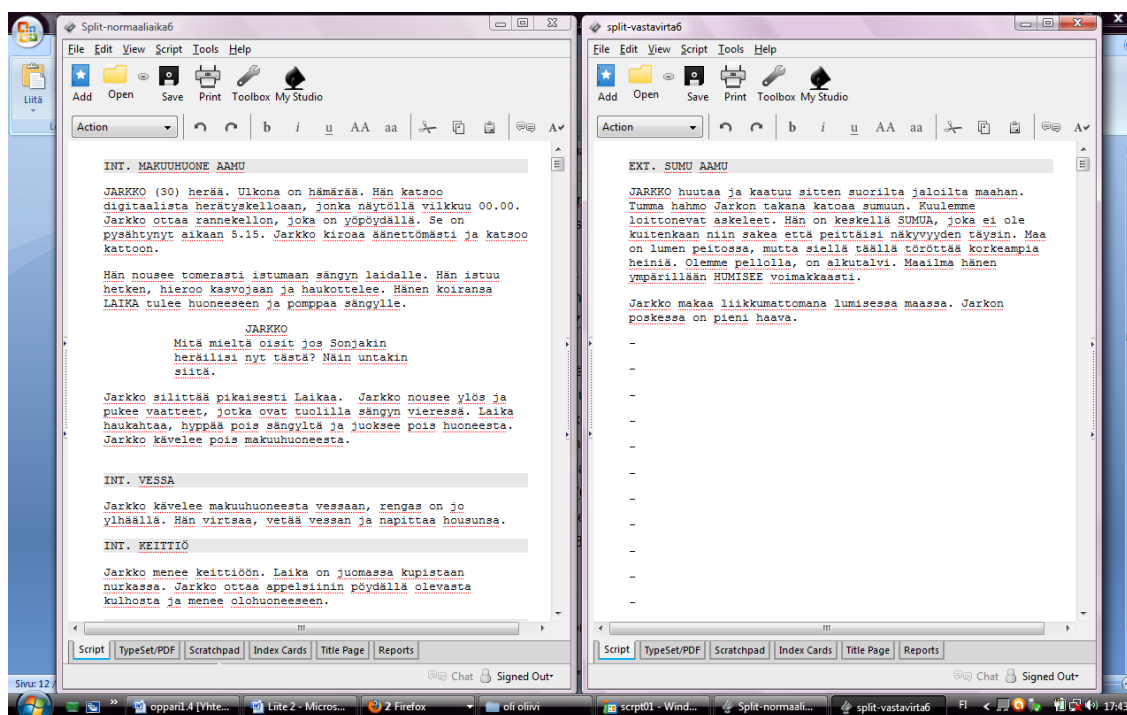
Split-normaaliaika6

File Edit View Script Tools Help

Add Open Save Print Toolbox My Studio

Action

b i u AA aa

INT. MAKUUHUONE AAMU

JARKKO (30) herää. Ulkona on hämärää. Hän katsoo digitaalista herätyskelloaan, jonka näytöllä vilkkuu 00.00. Jarkko ottaa rannekellon, joka on yöpöydällä. Se on pysähtynyt aikaan 5.15. Jarkko kiroaa äänettömästi ja katsoo kattoon.

Hän nousee tomerasti istumaan sängyn laidalle. Hän istuu hetken, hieroo kasvojaan ja haukottelee. Hänen koiransa LAIKA tulee huoneeseen ja pomppaa sängylle.

JARKKO
Mitä mieltä oisit jos Sonjakin heräilisi nyt tästä? Näin untakin siitä.

Jarkko silittää pikaisesti Laikaa. Jarkko nousee ylös ja pukee vaatteet, jotka ovat tuolilla sängyn vieressä. Laika haukahtaa, hyppää pois sängyltä ja juoksee pois huoneesta. Jarkko kävelee pois makuuhuoneesta.

INT. VESSA

Jarkko kävelee makuuhuoneesta vessaan, rengas on jo ylhäällä. Hän virtsaa, vetää vessan ja napittaa housunsa.

INT. KEITTIÖ

Jarkko menee keittiöön. Laika on juomassa kupistaan nurkassa. Jarkko ottaa appelsiinin pöydällä olevasta kulhosta ja menee olohuoneeseen.

Script TypeSet/PDF Scratchpad Index Cards Title Page Reports

Chat Signed Out

split-vastavirta6

File Edit View Script Tools Help

Add Open Save Print Toolbox My Studio

Action

b i u AA aa

EXT. SUMU AAMU

JARKKO huutaa ja kaatuu sitten suorilta jaloilta maahan. Tumma hahmo Jarkon takana katoaa sumuun. Kuulemme loittonevat askeleet. Hän on keskellä SUMUA, joka ei ole kuitenkaan niin sakea että peittäisi näkyvyyden täysin. Maa on lumen peitossa, mutta siellä täällä töröttää korkeampia heiniä. Olemme pellolla, on alkutalvi. Maailma hänen ympärillään HUMISEE voimakkaasti.

Jarkko makaa liikkumattomana lumisessa maassa. Jarkon poskessa on pieni haava.

-
-
-
-
-
-
-
-
-
-
-

Script TypeSet/PDF Scratchpad Index Cards Title Page Reports

Chat Signed Out

Liitä

Sivu: 12

oppari1.4 [Yhte... Liite 2 - Micros... 2 Firefox oli olivi scrpt01 - Wind... Split-normaali... split-vastavirta6 FI 17:43